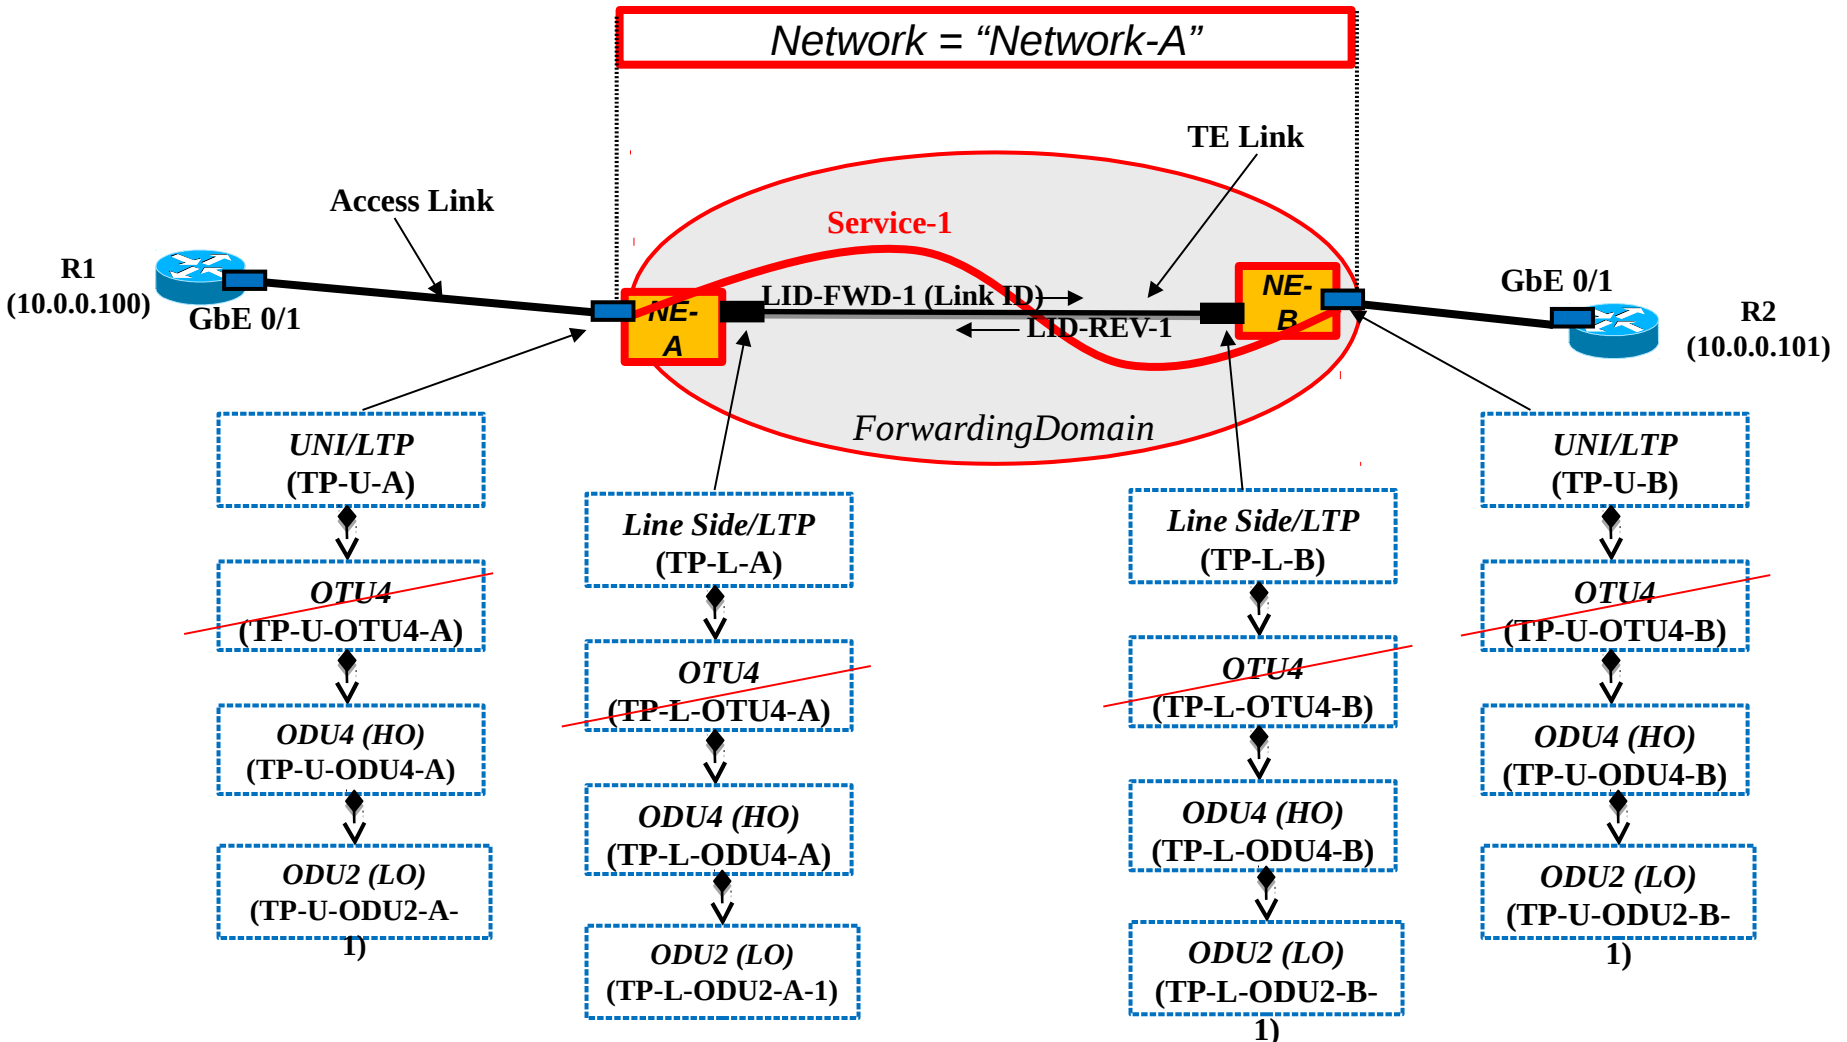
Network = “Network-A”

TE Link

Access Link

Service-1

R1 (10.0.0.100)

GbE 0/1

NE-A

LID-FWD-1 (Link ID)

LID-REV-1

NE-B

GbE 0/1

R2 (10.0.0.101)

ForwardingDomain

UNI/LTP (TP-U-A)

OTU4 (TP-U-OTU4-A)

ODU4 (HO) (TP-U-ODU4-A)

ODU2 (LO) (TP-U-ODU2-A-1)

Line Side/LTP (TP-L-A)

OTU4 (TP-L-OTU4-A)

ODU4 (HO) (TP-L-ODU4-A)

ODU2 (LO) (TP-L-ODU2-A-1)

Line Side/LTP (TP-L-B)

OTU4 (TP-L-OTU4-B)

ODU4 (HO) (TP-L-ODU4-B)

ODU2 (LO) (TP-L-ODU2-B-1)

UNI/LTP (TP-U-B)

OTU4 (TP-U-OTU4-B)

ODU4 (HO) (TP-U-ODU4-B)

ODU2 (LO) (TP-U-ODU2-B-1)